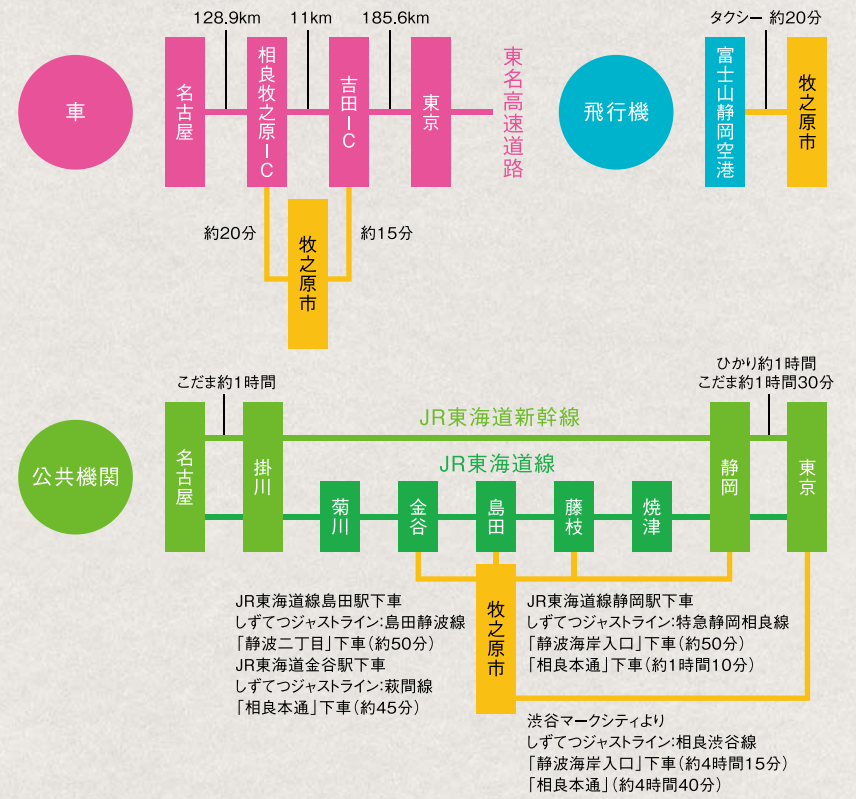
車

128.9km 11km 185.6km

名古屋 相良牧之原IC 吉田IC 東京 東名高速道路

約20分 約15分

牧之原市

飛行機

タクシー 約20分

富士山静岡空港 牧之原市

公共機関

こだま約1時間

ひかり約1時間
こだま約1時間30分

JR東海道新幹線

JR東海道線

名古屋 掛川 菊川 金谷 島田 藤枝 焼津 静岡 東京

牧之原市

JR東海道線島田駅下車
しずてつジャストライン:島田静波線
「静波二丁目」下車(約50分)
JR東海道金谷駅下車
しずてつジャストライン:萩間線
「相良本通」下車(約45分)

JR東海道線静岡駅下車
しずてつジャストライン:特急静岡相良線
「静波海岸入口」下車(約50分)
「相良本通」下車(約1時間10分)

渋谷マークシティより
しずてつジャストライン:相良渋谷線
「静波海岸入口」下車(約4時間15分)
「相良本通」(約4時間40分)